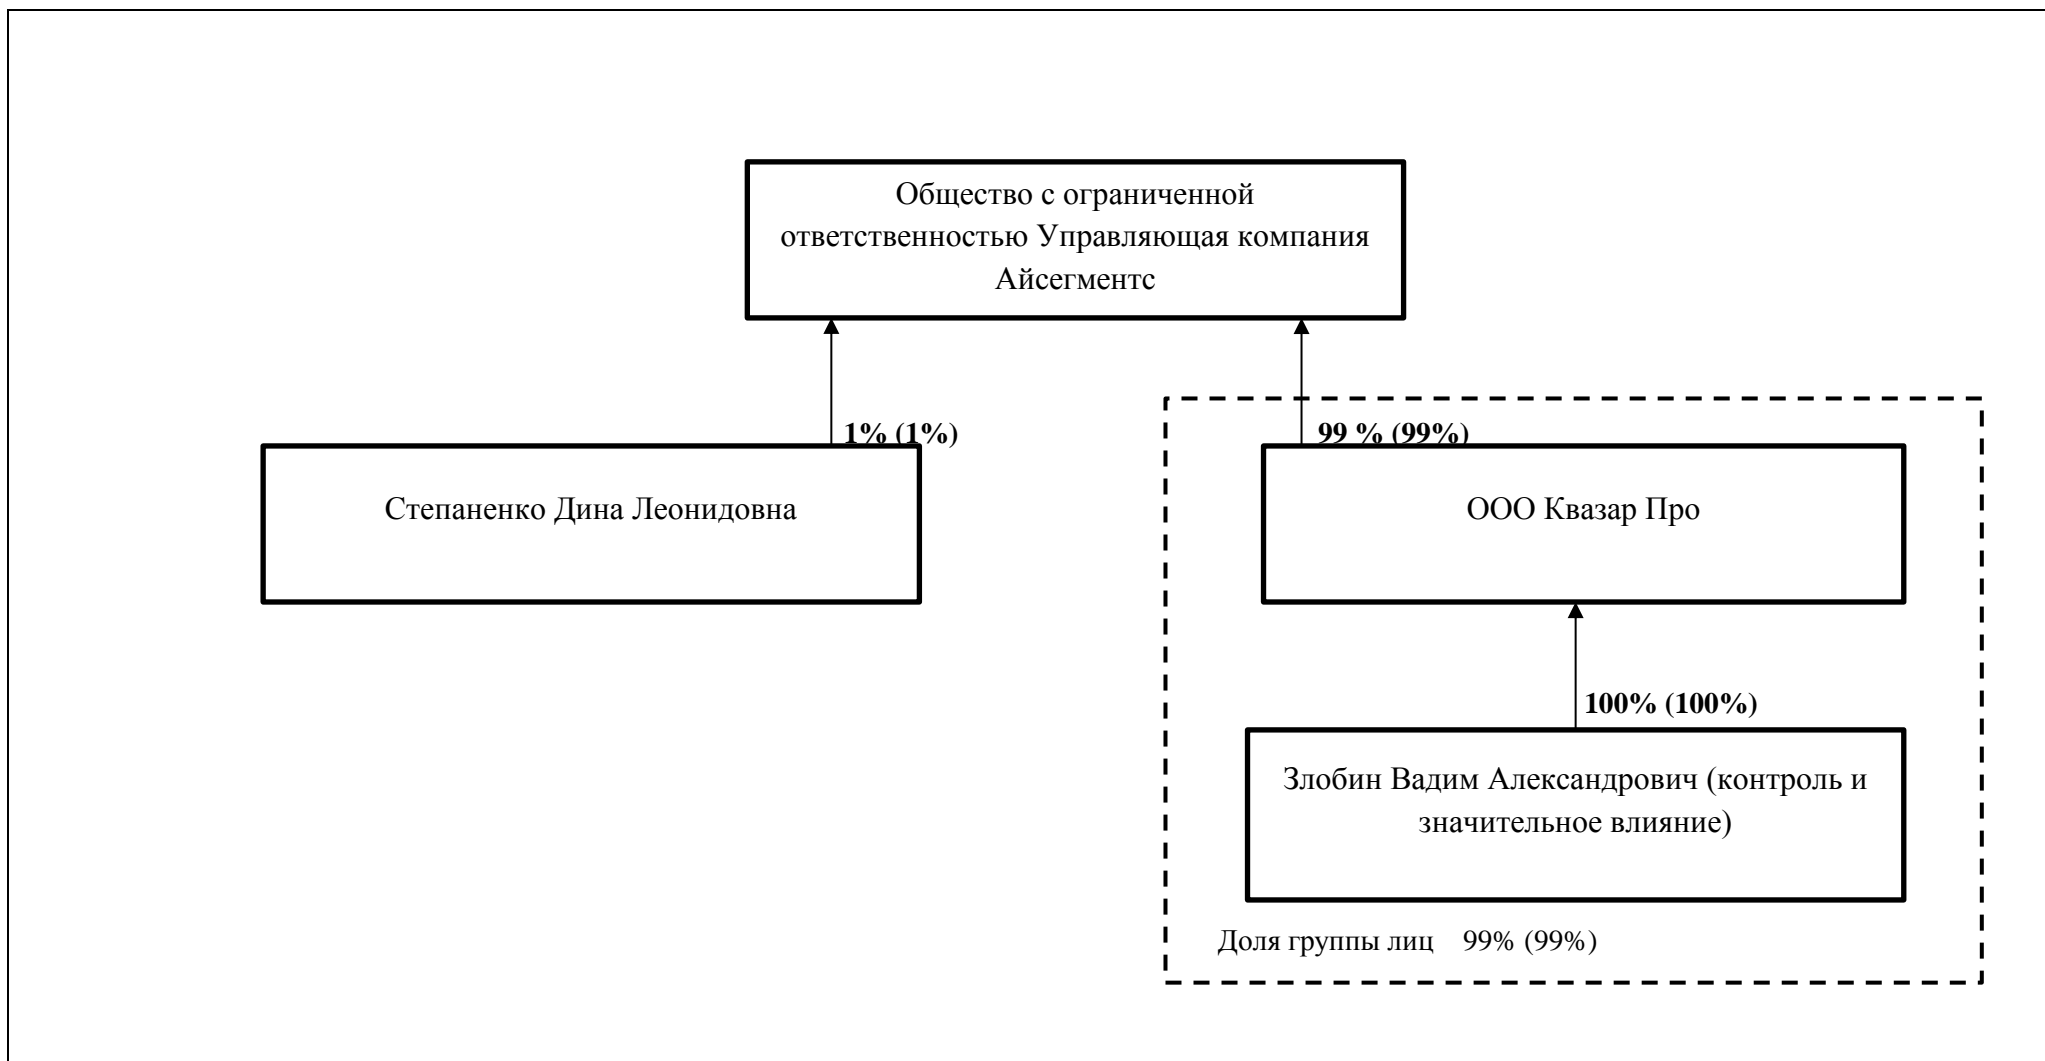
Общество с ограниченной ответственностью Управляющая компания Айсегментс

1% (1%)

Степаненко Дина Леонидовна

99 % (99%)

ООО Квазар Про

100% (100%)

Злобин Вадим Александрович (контроль и значительное влияние)

Доля группы лиц 99% (99%)